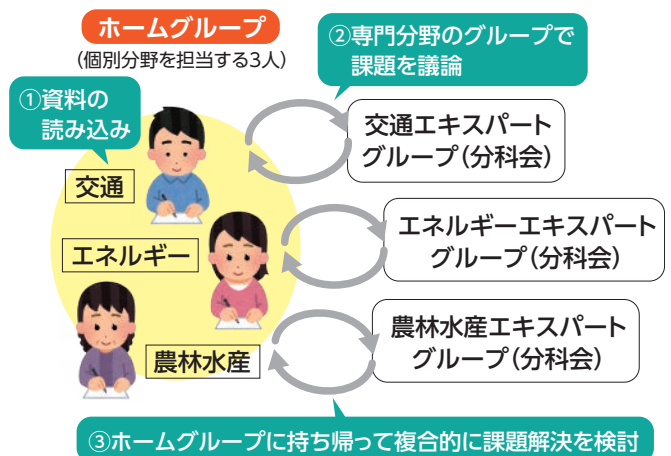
ホームグループ
（個別分野を担当する3人）

①資料の
読み込み

②専門分野のグループで
課題を議論

交通

エネルギー

農林水産

交通エキスパート
グループ（分科会）

エネルギーエキスパート
グループ（分科会）

農林水産エキスパート
グループ（分科会）

③ホームグループに持ち帰って複合的に課題解決を検討